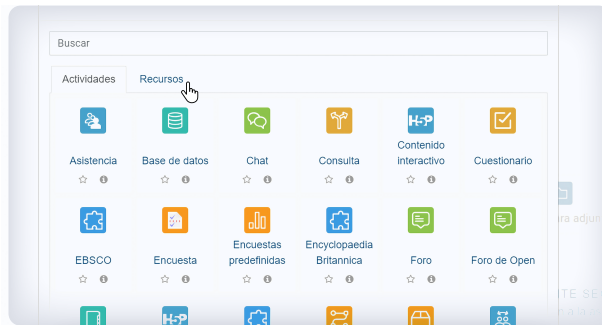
Buscar

Actividades
Recursos

Asistencia
Base de datos
Chat
Consulta
Contenido interactivo
Cuestionario

EBSCO
Encuesta
Encuestas predefinidas
Encyclopaedia Britannica
Foro
Foro de Open

ra adjun
TE SE